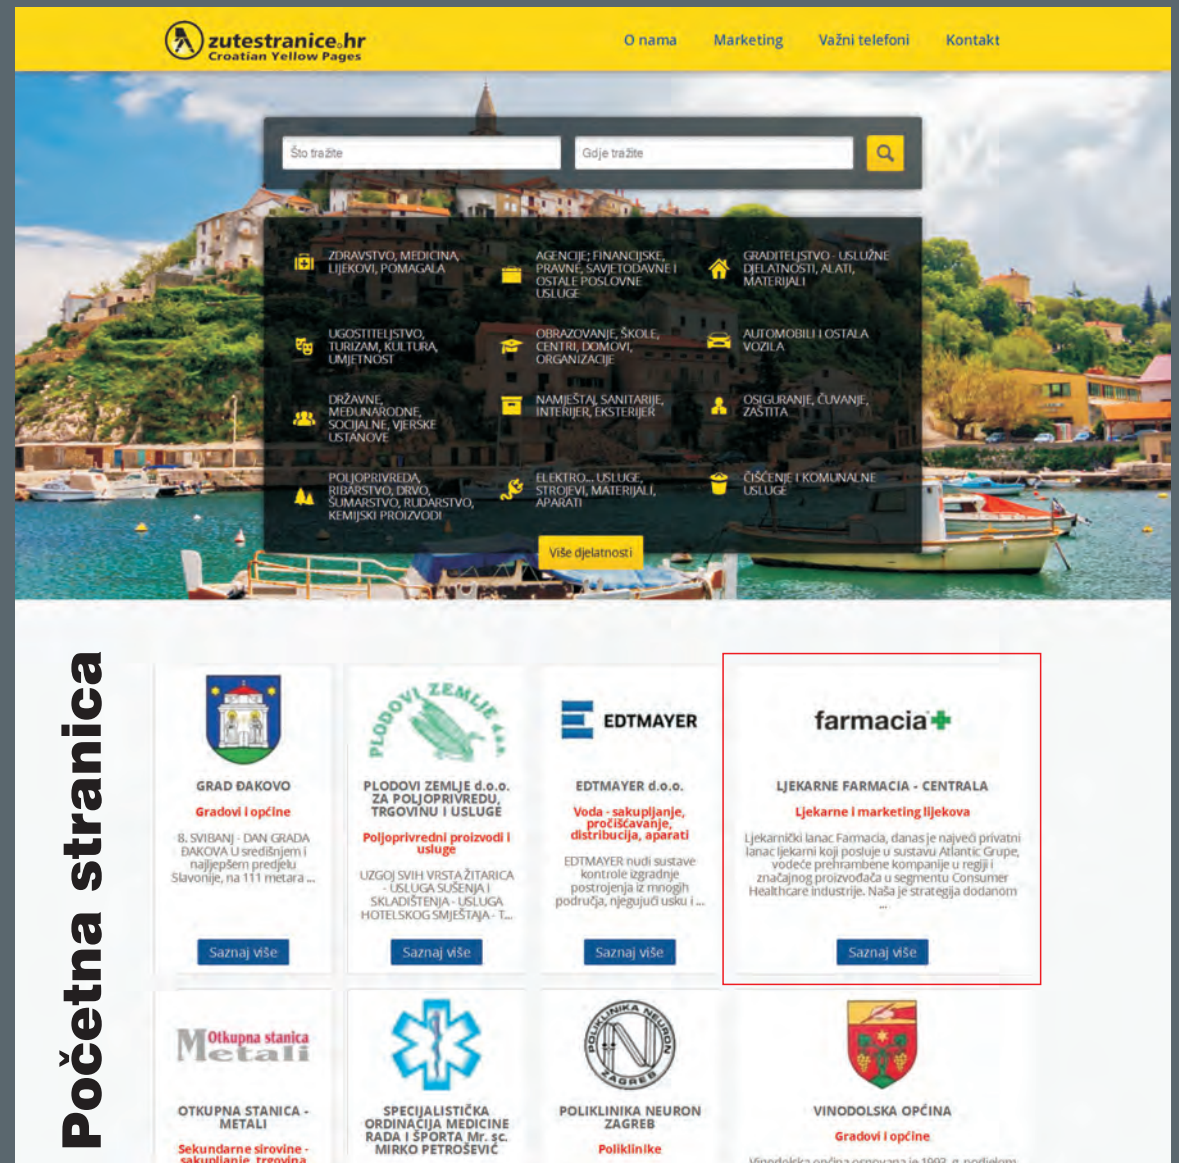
zutestranice.hr
Croatian Yellow Pages

O nama Marketing Važni telefoni Kontakt

Što tražite
Gdje tražite

ZDRAVSTVO, MEDICINA, LIJEKOVI, POMAGALA
AGENCIJE; FINANCIJSKE, PRAVNE, SAVJETODAVNE I OSTALE POSLOVNE USLUGE
GRADITELJSTVO - USLUŽNE DJELATNOSTI, ALATI, MATERIJALI
UGOSTITELJSTVO, TURIZAM, KULTURA, UMJETNOST
OBRAZOVANJE, ŠKOLE, CENTRI, DOMOVI, ORGANIZACIJE
AUTOMOBILI I OSTALA VOZILA
DRŽAVNE, MEĐUNARODNE, SOCIJALNE, VJERSKE USTANOVE
NAMJEŠTAJ, SANITARIJE, INTERIJER, EKSTERIJER
OSIGURANJE, ČUVANJE, ZAŠTITA
POLJOPRIVREDA, RIBARSTVO, DRVO, ŠUMARSTVO, RUDARSTVO, KEMIJSKI PROIZVODI
ELEKTRO... USLUGE, STROJEVI, MATERIJALI, APARATI
ČIŠĆENJE I KOMUNALNE USLUGE

Više djelatnosti

Početna stranica

GRAD ĐAKOVO
Gradovi i općine
8. SVIBANJ - DAN GRADA ĐAKOVA U središnjem i najljepšem predjelu Slavonije, na 111 metara ...
Saznaj više

PLODOVI ZEMLJE d.o.o.
PLODOVI ZEMLJE d.o.o. ZA POLJOPRIVREDU, TRGOVINU I USLUGE
Poljoprivredni proizvodi i usluge
UZGOJ SVIH VRSTA ŽITARICA - USLUGA SUŠENJA I SKLADIŠTENJA - USLUGA HOTELSKOG SMJEŠTAJA - T...
Saznaj više

EDTMAYER
EDTMAYER d.o.o.
Voda - sakupljanje, pročišćavanje, distribucija, aparati
EDTMAYER nudi sustave kontrole izgradnje postrojenja iz mnogih područja, njegujući usku i ...
Saznaj više

farmacia
LJEKARNE FARMACIA - CENTRALA
Ljekarne i marketing lijekova
Ljekarnički lanac Farmacia, danas je najveći privatni lanac ljekarni koji posluje u sustavu Atlantic Grupe, vodeće prehrambene kompanije u regiji i značajnog proizvođača u segmentu Consumer Healthcare industrije. Naša je strategija dodanom ...
Saznaj više

Metali Otkupna stanica
OTKUPNA STANICA - METALI
Sekundarne sirovine - sakupljanje, trgovina

SPECIJALISTIČKA ORDINACIJA MEDICINE RADA I ŠPORTA Mr. sc. MIRKO PETROŠEVIĆ

POLIKLINIKA NEURON ZAGREB
POLIKLINIKA NEURON ZAGREB
Poliklinike

VINODOLSKA OPĆINA
Gradovi i općine
Vinodolska općina osnovana je 1993. g. podjelom